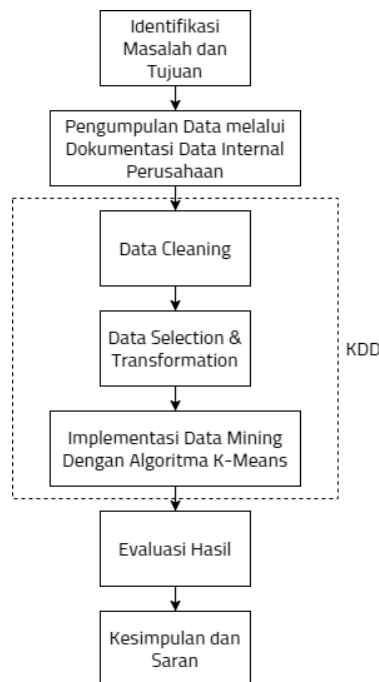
Identifikasi Masalah dan Tujuan

Pengumpulan Data melalui Dokumentasi Data Internal Perusahaan

Data Cleaning

Data Selection & Transformation

Implementasi Data Mining Dengan Algoritma K-Means

KDD

Evaluasi Hasil

Kesimpulan dan Saran